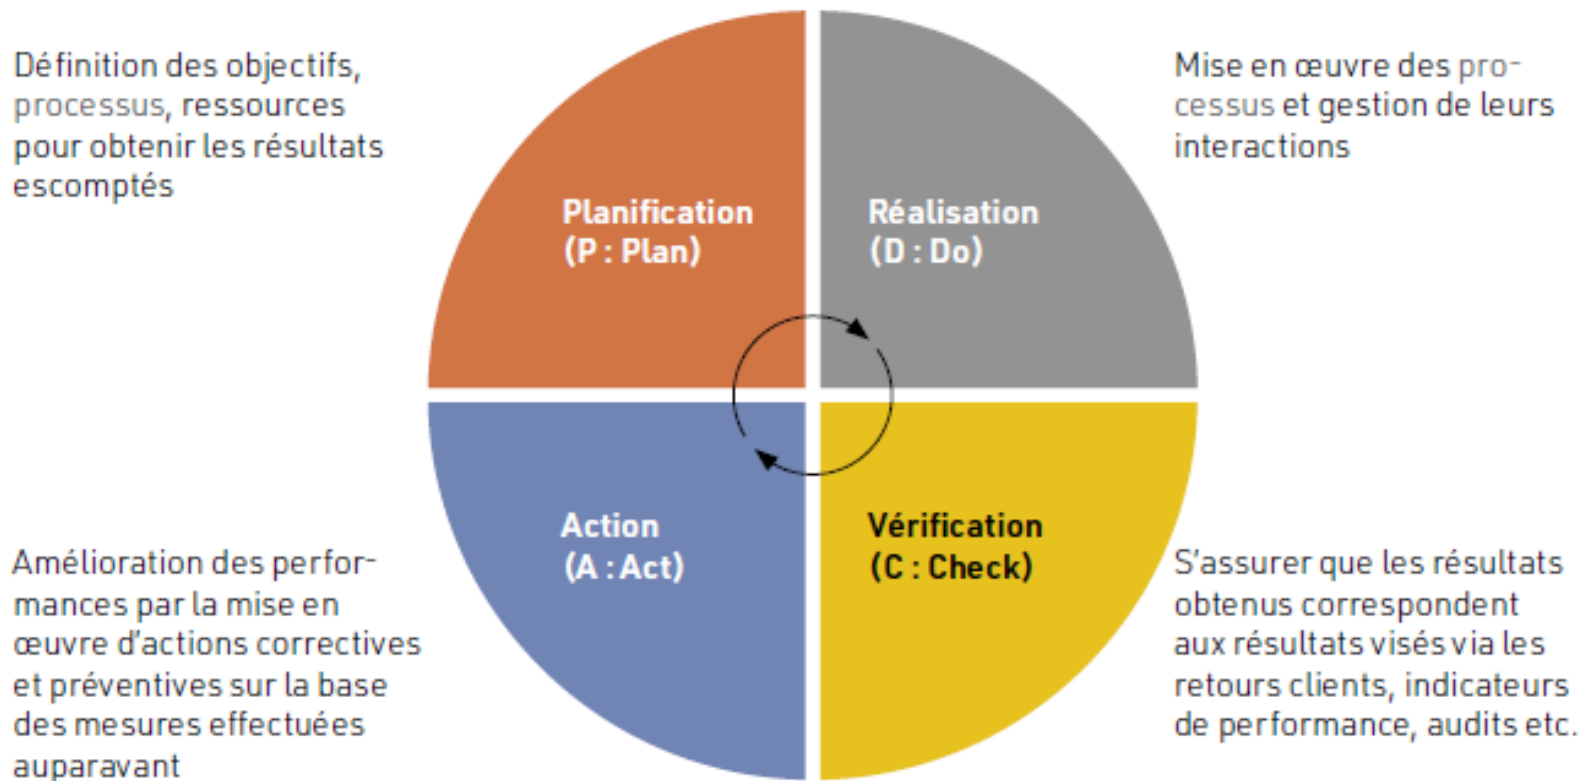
Définition des objectifs, processus, ressources pour obtenir les résultats escomptés

Mise en œuvre des processus et gestion de leurs interactions

Planification
(P : Plan)

Réalisation
(D : Do)

Action
(A : Act)

Vérification
(C : Check)

Amélioration des performances par la mise en œuvre d'actions correctives et préventives sur la base des mesures effectuées auparavant

S'assurer que les résultats obtenus correspondent aux résultats visés via les retours clients, indicateurs de performance, audits etc.